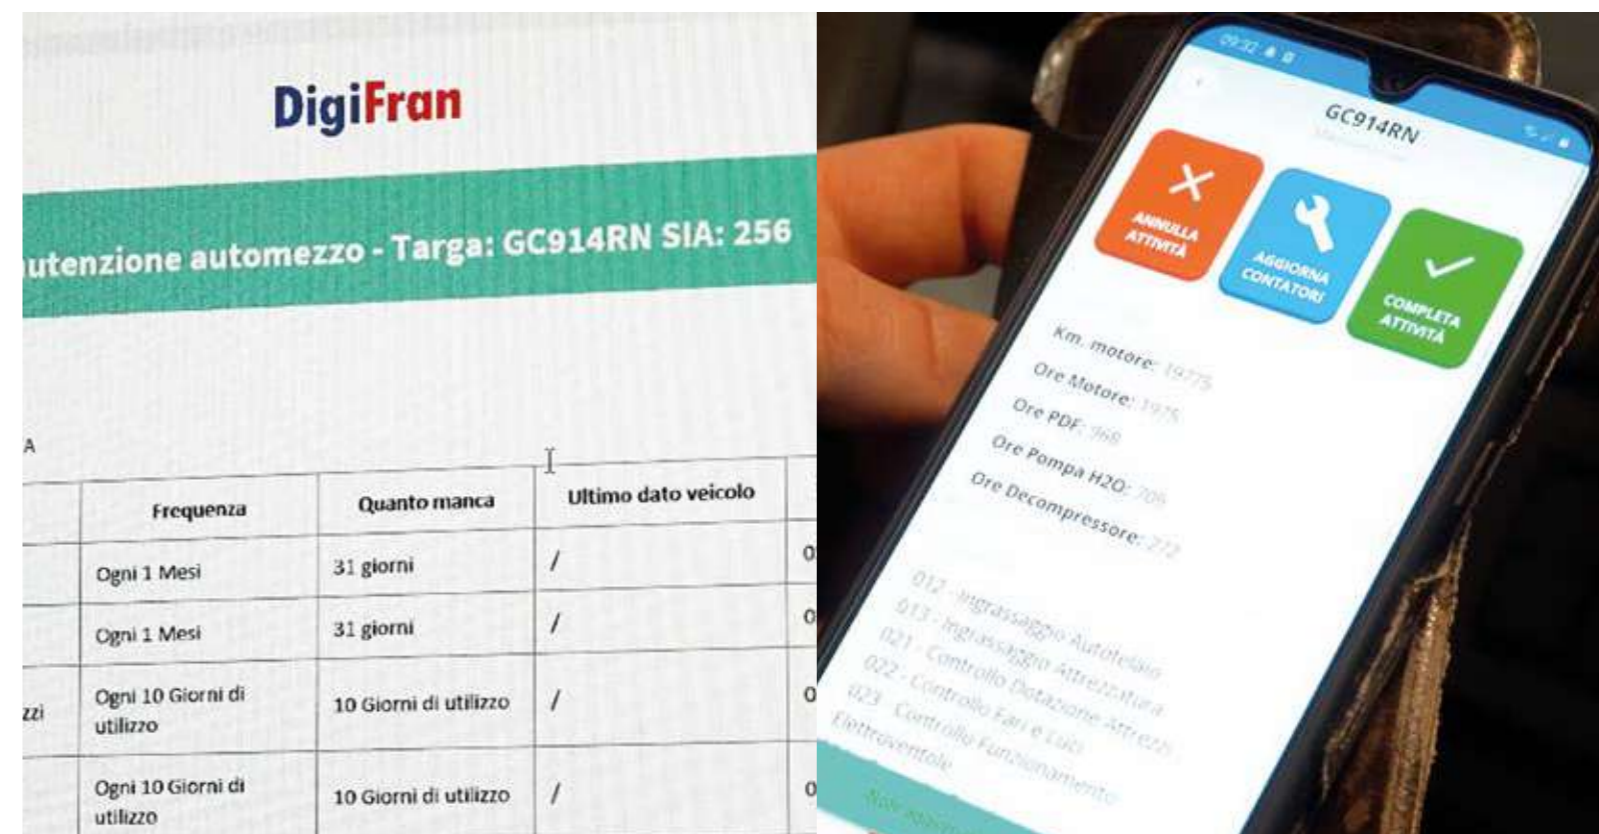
DigiFran

utenzione automezzo - Targa: GC914RN SIA: 256

A

| | Frequenza | Quanto manca | Ultimo dato veicolo | |
|---|---|---|---|---|
| | Ogni 1 Mesi | 31 giorni | / | 0 |
| | Ogni 1 Mesi | 31 giorni | / | 0 |
| zzi | Ogni 10 Giorni di utilizzo | 10 Giorni di utilizzo | / | 0 |
| | Ogni 10 Giorni di utilizzo | 10 Giorni di utilizzo | / | 0 |

09:32

GC914RN

ANNULLA ATTIVITÀ

AGGIORNA CONTATORI

COMPLETA ATTIVITÀ

Km. motore: 1975
Ore Motore: 1975
Ore PDF: 368
Ore Pompa H2O: 706
Ore Decompressore: 272

012 - Ingrassaggio Autotelaio
013 - Ingrassaggio Attrezzatura
021 - Controllo Dotazione Attrezzi
022 - Controllo Fari e Luci
023 - Controllo Funzionamento Elettroventole

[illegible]